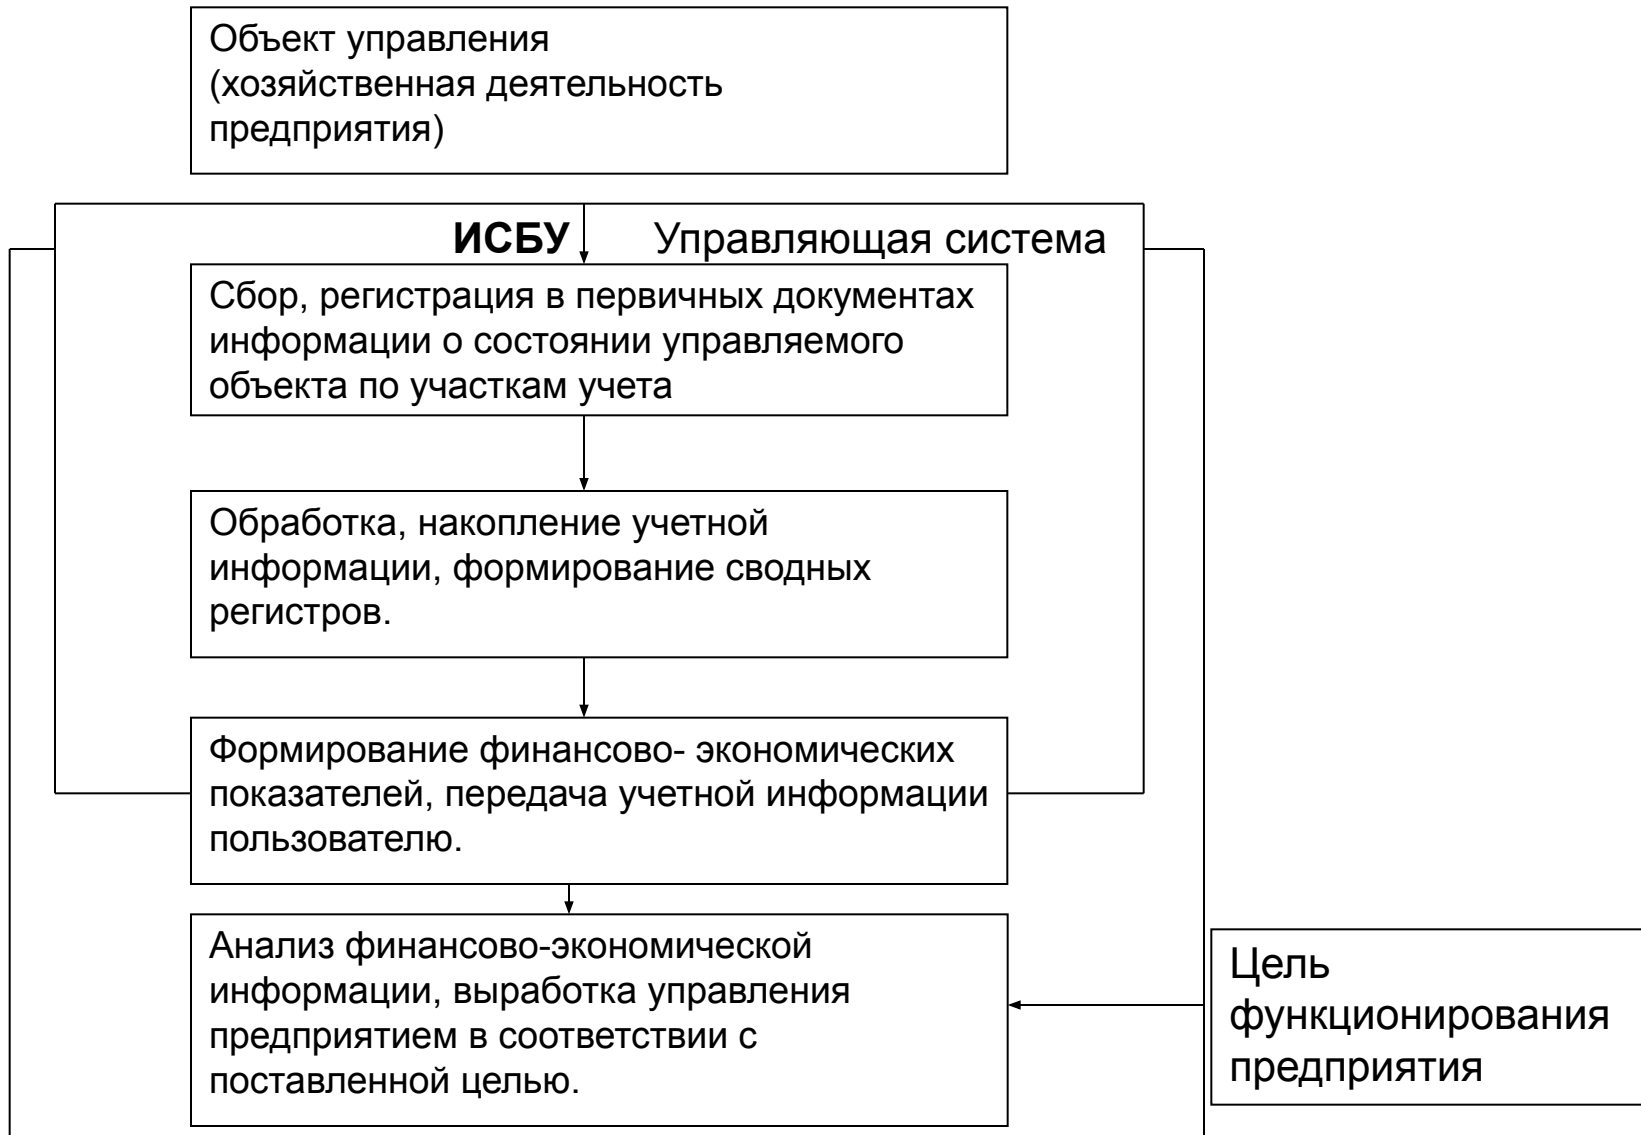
Объект управления (хозяйственная деятельность предприятия)

ИСБУ

Управляющая система

Сбор, регистрация в первичных документах информации о состоянии управляемого объекта по участкам учета

Обработка, накопление учетной информации, формирование сводных регистров.

Формирование финансово- экономических показателей, передача учетной информации пользователю.

Анализ финансово-экономической информации, выработка управления предприятием в соответствии с поставленной целью.

Цель функционирования предприятия